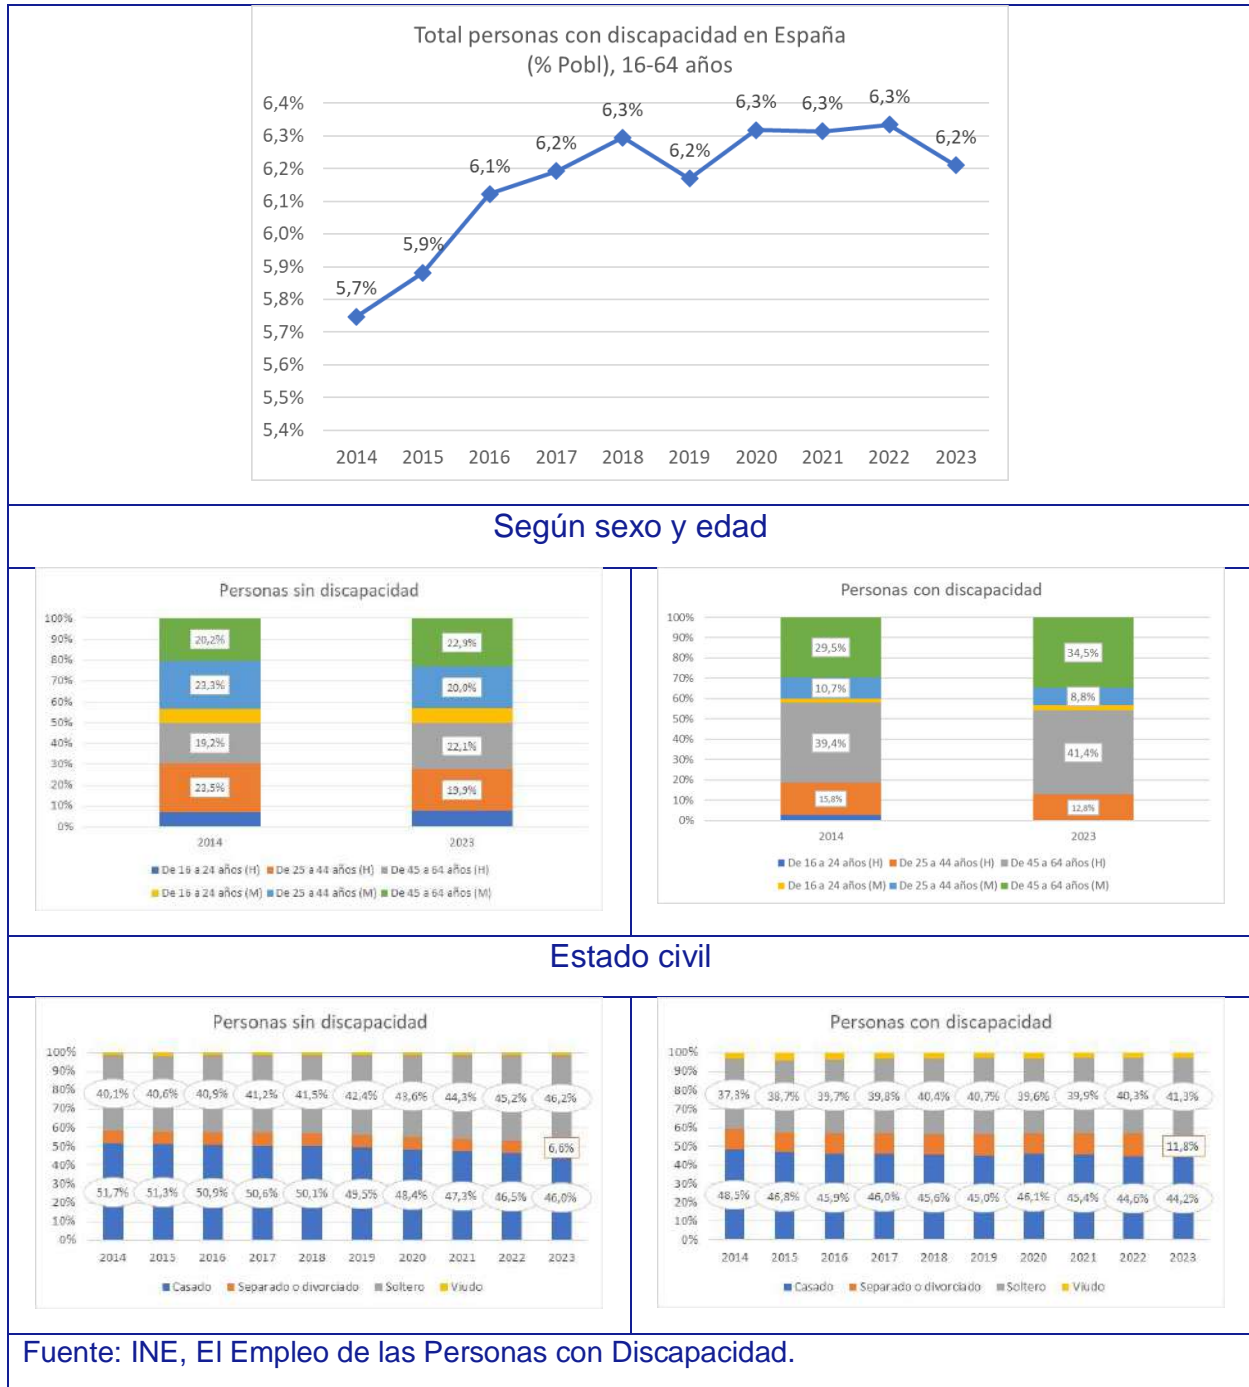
Total personas con discapacidad en España
(% Pobl), 16-64 años

6,4%
6,3%
6,2%
6,1%
6,0%
5,9%
5,8%
5,7%
5,6%
5,5%
5,4%

5,7% 5,9% 6,1% 6,2% 6,3% 6,2% 6,3% 6,3% 6,3% 6,2%

2014 2015 2016 2017 2018 2019 2020 2021 2022 2023

Según sexo y edad

Personas sin discapacidad

100% 90% 80% 70% 60% 50% 40% 30% 20% 10% 0%

20,2% 23,3% 19,2% 23,5%
22,9% 20,0% 22,1% 19,9%

2014 2023

■ De 16 a 24 años (H) ■ De 25 a 44 años (H) ■ De 45 a 64 años (H)
■ De 16 a 24 años (M) ■ De 25 a 44 años (M) ■ De 45 a 64 años (M)

Personas con discapacidad

100% 90% 80% 70% 60% 50% 40% 30% 20% 10% 0%

29,5% 10,7% 39,4% 15,8%
34,5% 8,8% 41,4% 12,8%

2014 2023

■ De 16 a 24 años (H) ■ De 25 a 44 años (H) ■ De 45 a 64 años (H)
■ De 16 a 24 años (M) ■ De 25 a 44 años (M) ■ De 45 a 64 años (M)

Estado civil

Personas sin discapacidad

100% 90% 80% 70% 60% 50% 40% 30% 20% 10% 0%

40,1% 40,6% 40,9% 41,2% 41,5% 42,4% 43,6% 44,3% 45,2% 46,2%
6,6%
51,7% 51,3% 50,9% 50,6% 50,1% 49,5% 48,4% 47,3% 46,5% 46,0%

2014 2015 2016 2017 2018 2019 2020 2021 2022 2023

■ Casado ■ Separado o divorciado ■ Soltero ■ Viudo

Personas con discapacidad

100% 90% 80% 70% 60% 50% 40% 30% 20% 10% 0%

37,3% 38,7% 39,7% 39,8% 40,4% 40,7% 39,6% 39,9% 40,3% 41,3%
11,8%
48,5% 46,8% 45,9% 46,0% 45,6% 45,0% 46,1% 45,4% 44,6% 44,2%

2014 2015 2016 2017 2018 2019 2020 2021 2022 2023

■ Casado ■ Separado o divorciado ■ Soltero ■ Viudo

Fuente: INE, El Empleo de las Personas con Discapacidad.